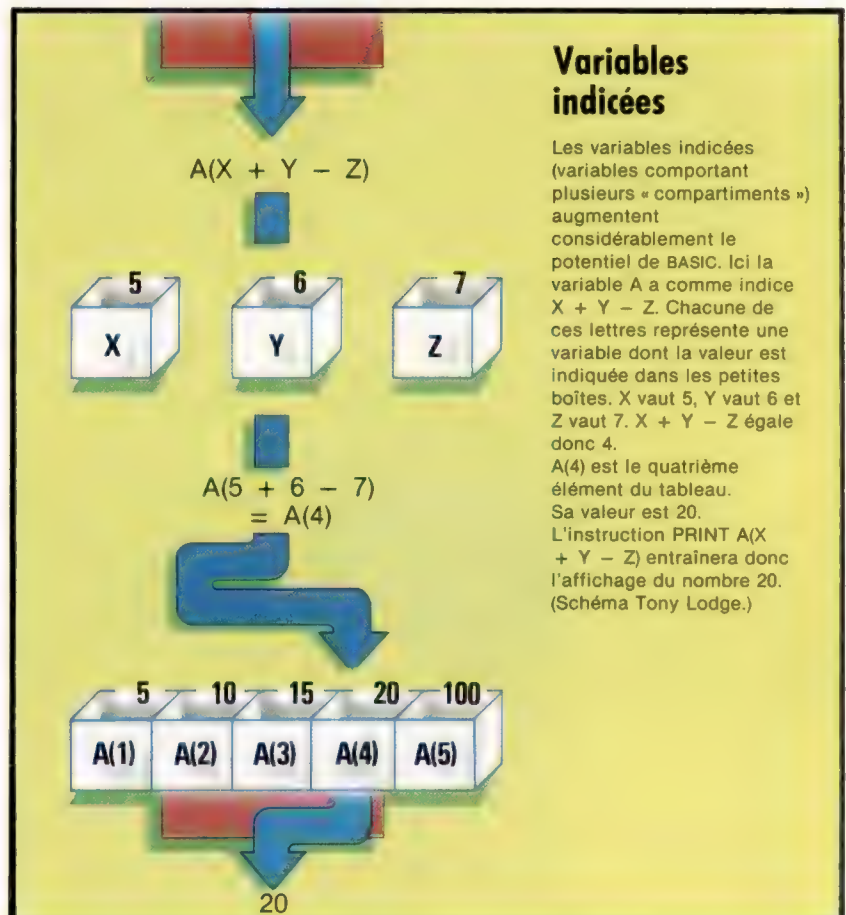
A(X + Y − Z)

5 6 7

X Y Z

A(5 + 6 − 7)
= A(4)

5 10 15 20 100

A(1) A(2) A(3) A(4) A(5)

20

Variables indicées

Les variables indicées (variables comportant plusieurs « compartiments ») augmentent considérablement le potentiel de BASIC. Ici la variable A a comme indice X + Y − Z. Chacune de ces lettres représente une variable dont la valeur est indiquée dans les petites boîtes. X vaut 5, Y vaut 6 et Z vaut 7. X + Y − Z égale donc 4.
A(4) est le quatrième élément du tableau. Sa valeur est 20. L'instruction PRINT A(X + Y − Z) entraînera donc l'affichage du nombre 20. (Schéma Tony Lodge.)